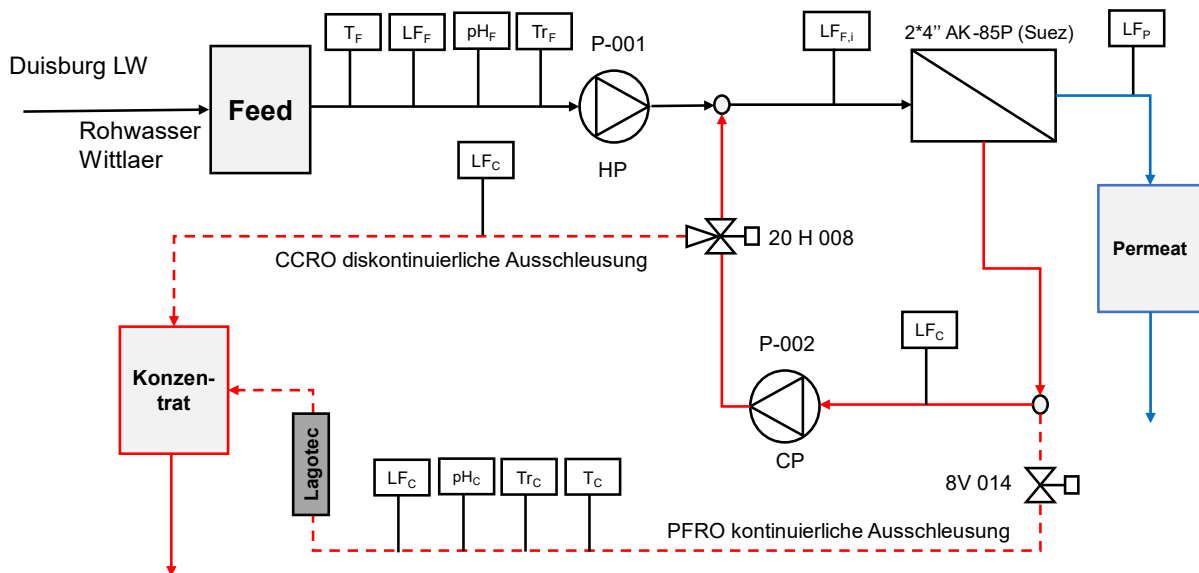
Duisburg LW

Rohwasser Wittlaer

Feed

$T_F$

$LF_F$

$pH_F$

$Tr_F$

P-001

HP

$LF_{F,i}$

2*4'' AK-85P (Suez)

$LF_P$

Permeat

$LF_C$

20 H 008

CCRO diskontinuierliche Ausschleusung

Konzentrat

Lagotec

P-002

$LF_C$

CP

$LF_C$

$pH_C$

$Tr_C$

$T_C$

8V 014

PFRO kontinuierliche Ausschleusung